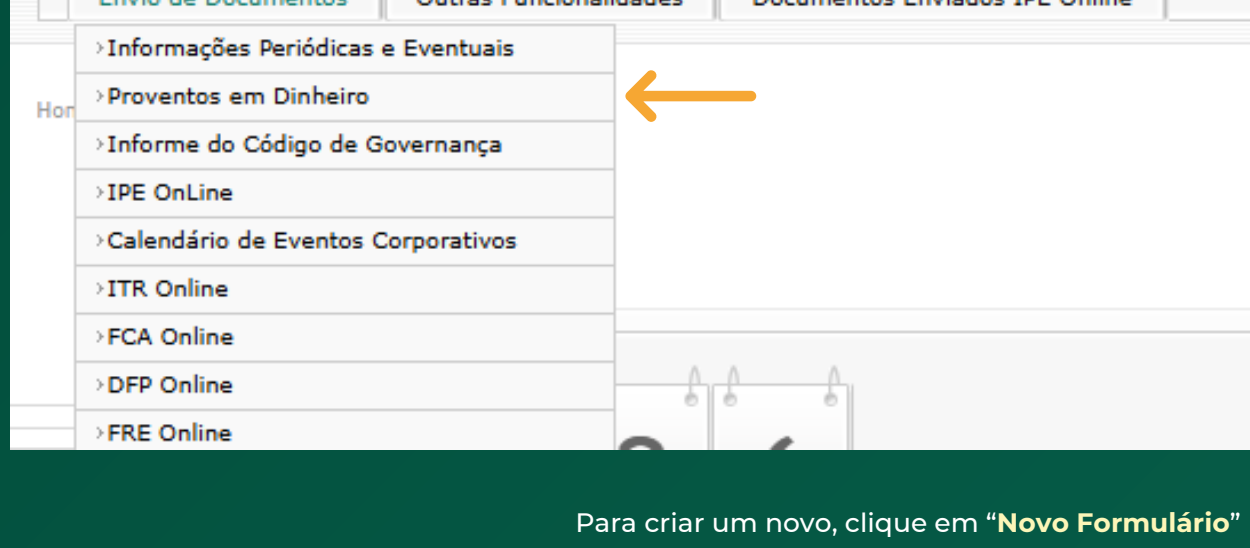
Envio de Documentos | Outras Funcionalidades | Documentos Enviados IPE Online

Hor

›Informações Periódicas e Eventuais
›Proventos em Dinheiro
›Informe do Código de Governança
›IPE OnLine
›Calendário de Eventos Corporativos
›ITR Online
›FCA Online
›DFP Online
›FRE Online

Para criar um novo, clique em “**Novo Formulário**”